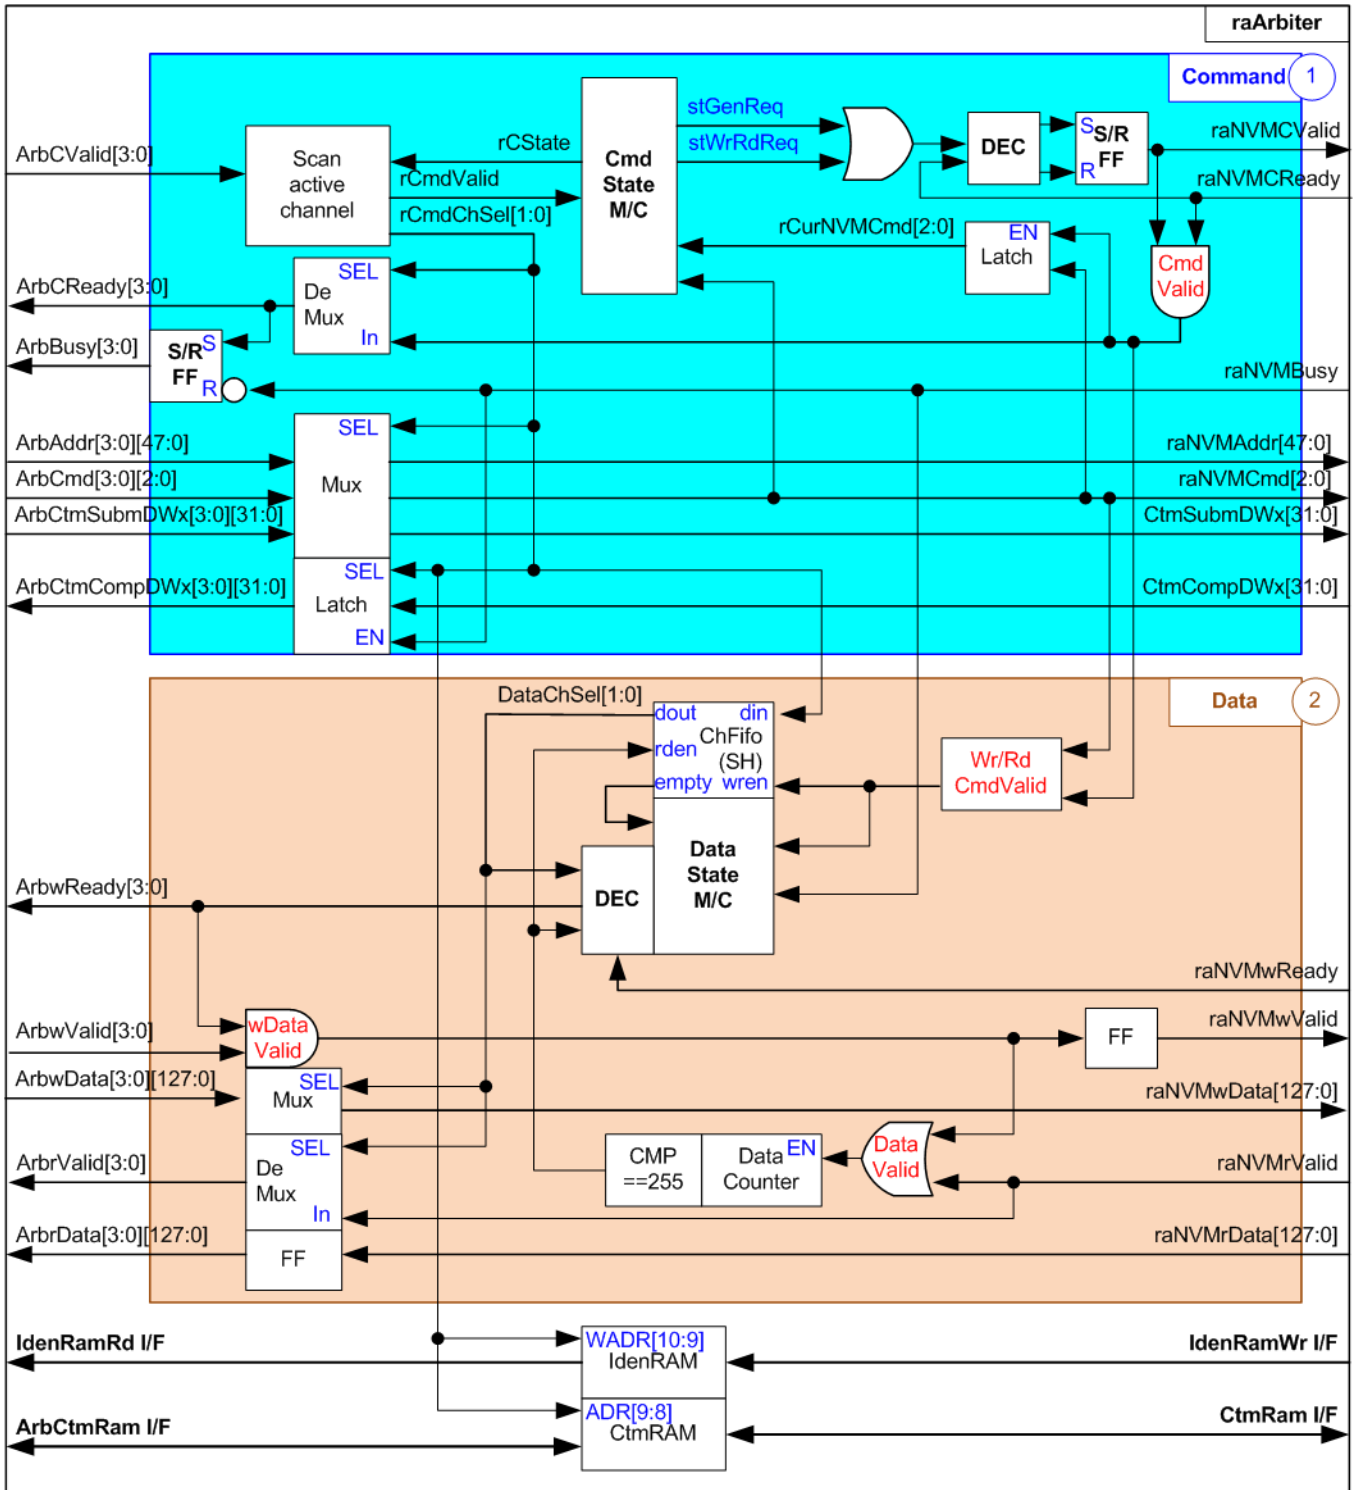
raArbiter

Command 1

ArbCValid[3:0]
Scan active channel
rCState
rCmdValid
rCmdChSel[1:0]
Cmd State M/C
stGenReq
stWrRdReq
DEC
S S/R FF R
raNVMCValid
raNVMCReady
rCurNVMCmd[2:0]
EN Latch
Cmd Valid
ArbCReady[3:0]
SEL De Mux In
ArbBusy[3:0]
S/R S FF R
raNVMBusy
SEL Mux
ArbAddr[3:0][47:0]
ArbCmd[3:0][2:0]
ArbCtmSubmDWx[3:0][31:0]
raNVMAddr[47:0]
raNVMCmd[2:0]
CtmSubmDWx[31:0]
SEL Latch EN
ArbCtmCompDWx[3:0][31:0]
CtmCompDWx[31:0]

Data 2

DataChSel[1:0]
dout din ChFifo (SH) rden empty wren
Wr/Rd CmdValid
DEC
Data State M/C
ArbwReady[3:0]
raNVMwReady
ArbwValid[3:0]
wData Valid
FF
raNVMwValid
ArbwData[3:0][127:0]
SEL Mux
raNVMwData[127:0]
ArbrValid[3:0]
SEL De Mux In
CMP ==255
Data Counter EN
Data Valid
raNVMrValid
ArbrData[3:0][127:0]
FF
raNVMrData[127:0]

IdenRamRd I/F
WADR[10:9] IdenRAM
IdenRamWr I/F
ArbCtmRam I/F
ADR[9:8] CtmRAM
CtmRam I/F